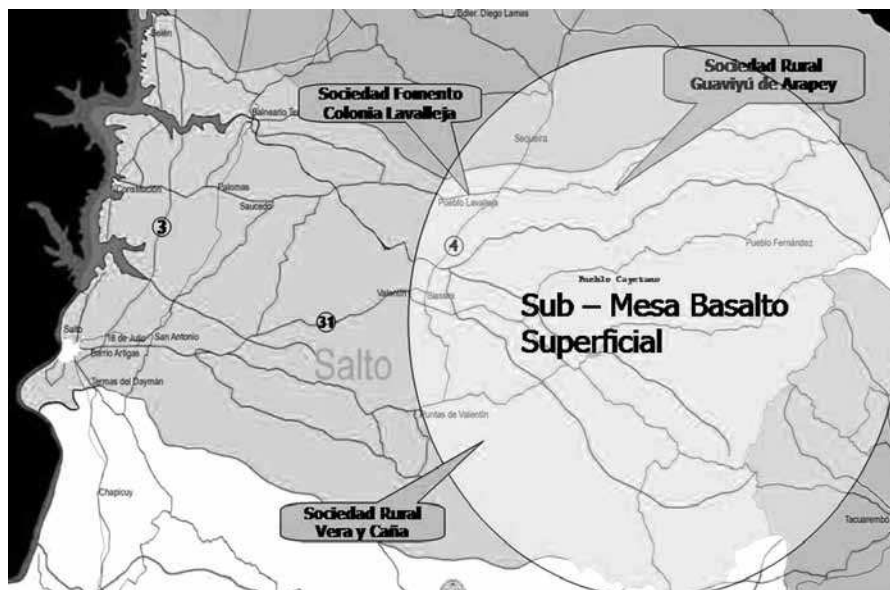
Bdier. Diego Lames

Belén

Balneario Sa

Sociedad Fomento Colonia Lavalleja

Sociedad Rural Guaviyú de Arapey

Sequeira

Constitución

Palomas

Saucedo

Pueblo Lavalleja

3

4

Pueblo Fernández

Pueblo Cayetano

Valentín

Sarandí

Sub – Mesa Basalto Superficial

31

Salto

18 de Julio

San Antonio

Barrio Artigas

Termas del Dayman

Salto

Puntas de Valentín

Chapicuy

Sociedad Rural Vera y Caña

Tacuarembó